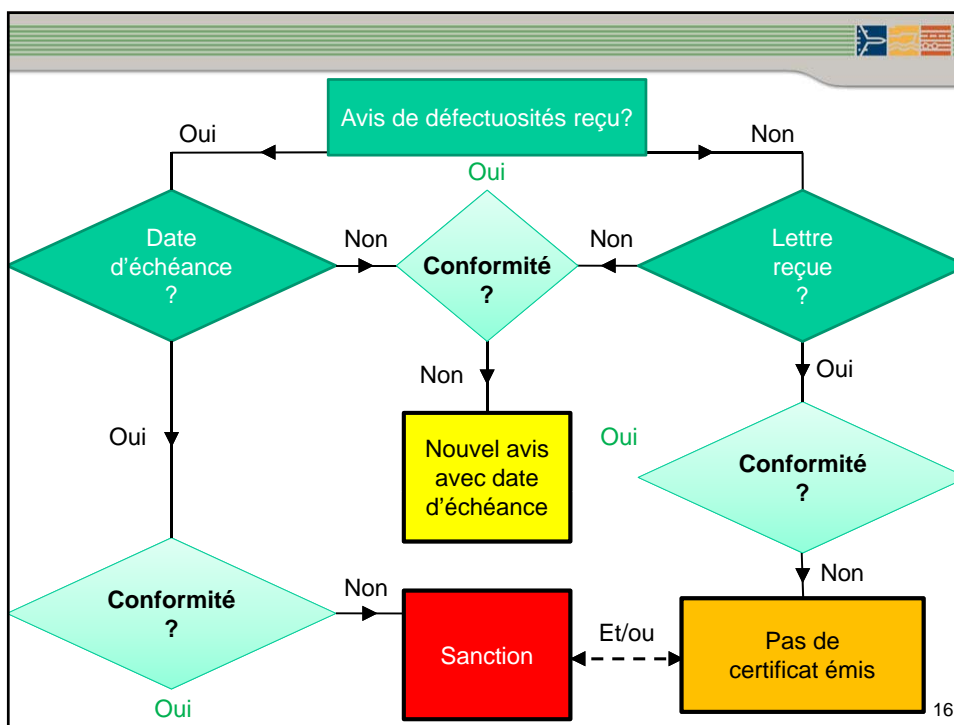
Avis de défectuosités reçu?

Oui

Non

Oui

Date d'échéance ?

Non

Conformité ?

Non

Lettre reçue ?

Non

Oui

Oui

Nouvel avis avec date d'échéance

Oui

Conformité ?

Non

Conformité ?

Non

Sanction

Et/ou

Pas de certificat émis

Oui

16